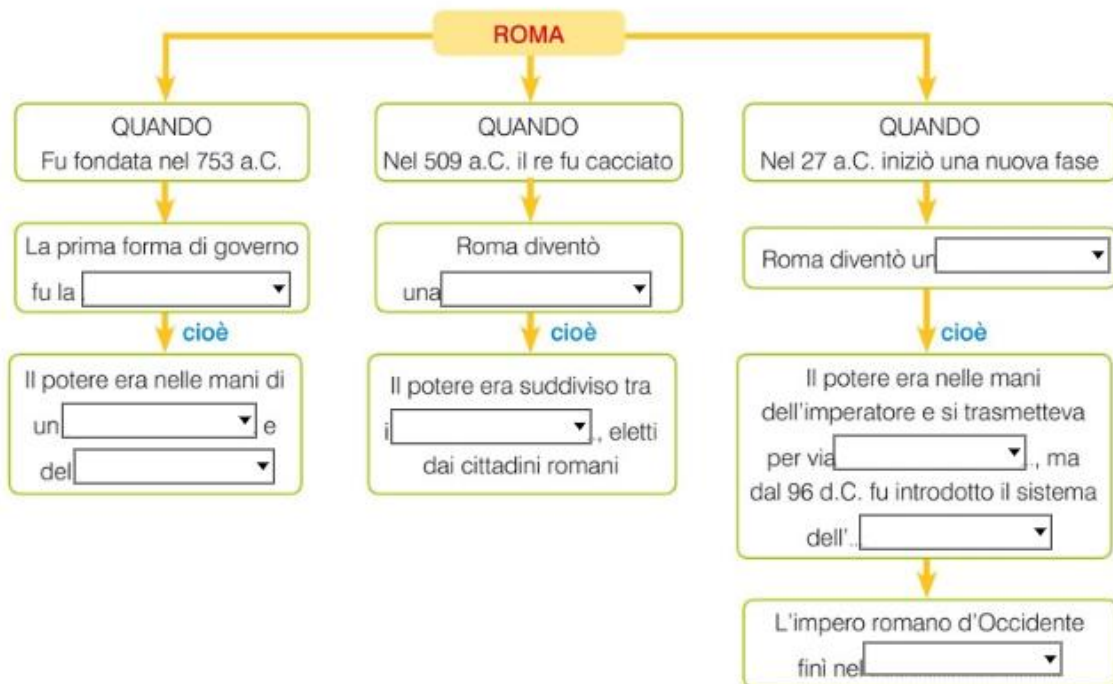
ROMA

QUANDO
Fu fondata nel 753 a.C.

La prima forma di governo fu la

cioè

Il potere era nelle mani di un e del

QUANDO
Nel 509 a.C. il re fu cacciato

Roma diventò una

cioè

Il potere era suddiviso tra i , eletti dai cittadini romani

QUANDO
Nel 27 a.C. iniziò una nuova fase

Roma diventò un

cioè

Il potere era nelle mani dell'imperatore e si trasmetteva per via ., ma dal 96 d.C. fu introdotto il sistema dell'..

L'impero romano d'Occidente finì nel